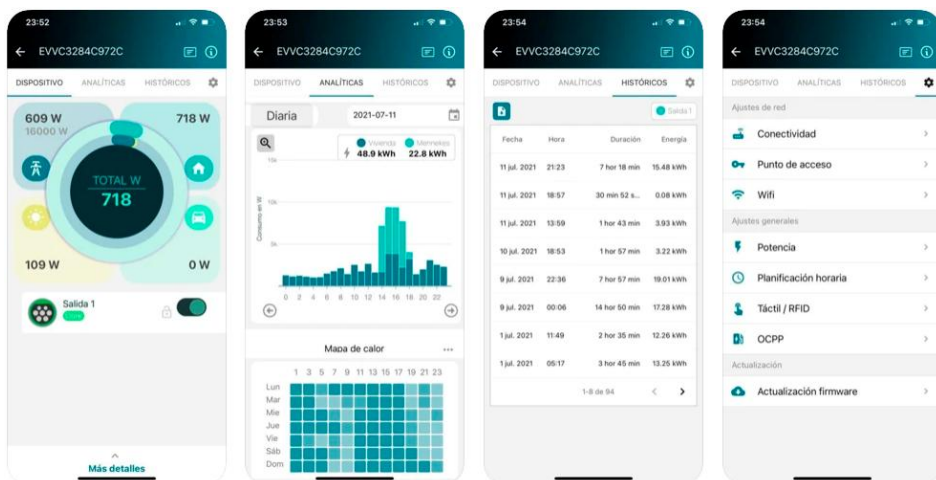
23:52

EVVC3284C972C

DISPOSITIVO ANALÍTICAS HISTÓRICOS

609 W
16000 W

718 W

TOTAL W
718

109 W

0 W

Salida 1
Libre

Más detalles

23:53

EVVC3284C972C

DISPOSITIVO ANALÍTICAS HISTÓRICOS

Diaria

2021-07-11

Vivienda 48.9 kWh
Mennekes 22.8 kWh

15k
10k
5k

Consumo en W

0 2 4 6 8 10 12 14 16 18 20 22

Mapa de calor

1 3 5 7 9 11 13 15 17 19 21 23

Lun
Mar
Mie
Jue
Vie
Sáb
Dom

23:54

EVVC3284C972C

DISPOSITIVO ANALÍTICAS HISTÓRICOS

Salida 1

| Fecha | Hora | Duración | Energía |
|---|---|---|---|
| 11 jul. 2021 | 21:23 | 7 hor 18 min | 15.48 kWh |
| 11 jul. 2021 | 18:57 | 30 min 52 s... | 0.08 kWh |
| 11 jul. 2021 | 13:59 | 1 hor 43 min | 3.93 kWh |
| 10 jul. 2021 | 18:53 | 1 hor 57 min | 3.22 kWh |
| 9 jul. 2021 | 22:36 | 7 hor 57 min | 19.01 kWh |
| 9 jul. 2021 | 00:06 | 14 hor 50 min | 17.28 kWh |
| 1 jul. 2021 | 11:49 | 2 hor 35 min | 12.26 kWh |
| 1 jul. 2021 | 05:17 | 3 hor 45 min | 13.25 kWh |

1-8 de 94

23:54

EVVC3284C972C

DISPOSITIVO ANALÍTICAS HISTÓRICOS

Ajustes de red

Conectividad

Punto de acceso

Wifi

Ajustes generales

Potencia

Planificación horaria

Táctil / RFID

OCPP

Actualización

Actualización firmware